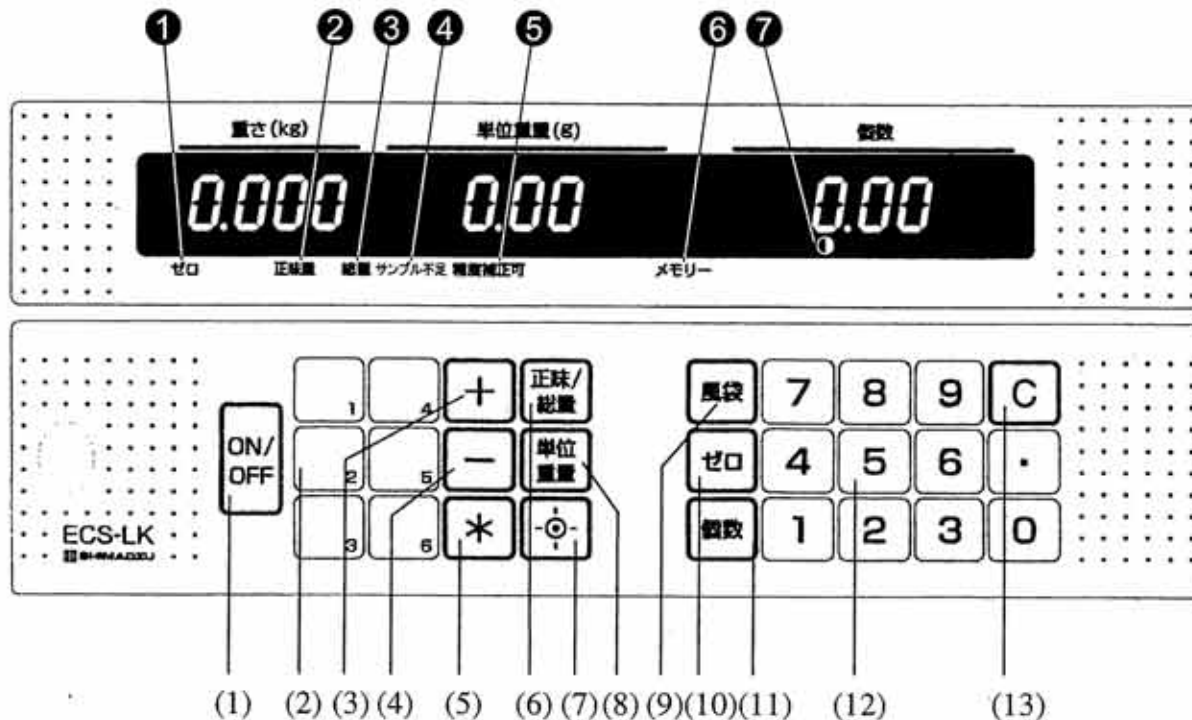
❶ ❷ ❸ ❹ ❺ ❻ ❼

重さ(kg) 単位重量(g) 個数

0.000 0.00 0.00

ゼロ 正味量 総量 サンプル不足 精度補正可 メモリー

ON/OFF

1 4 + 正味/総量 風袋 7 8 9 C

2 5 − 単位重量 ゼロ 4 5 6 ·

3 6 ＊ -◎- 個数 1 2 3 0

ECS-LK
SHIMADZU

(1) (2) (3) (4) (5) (6) (7) (8) (9) (10) (11) (12) (13)